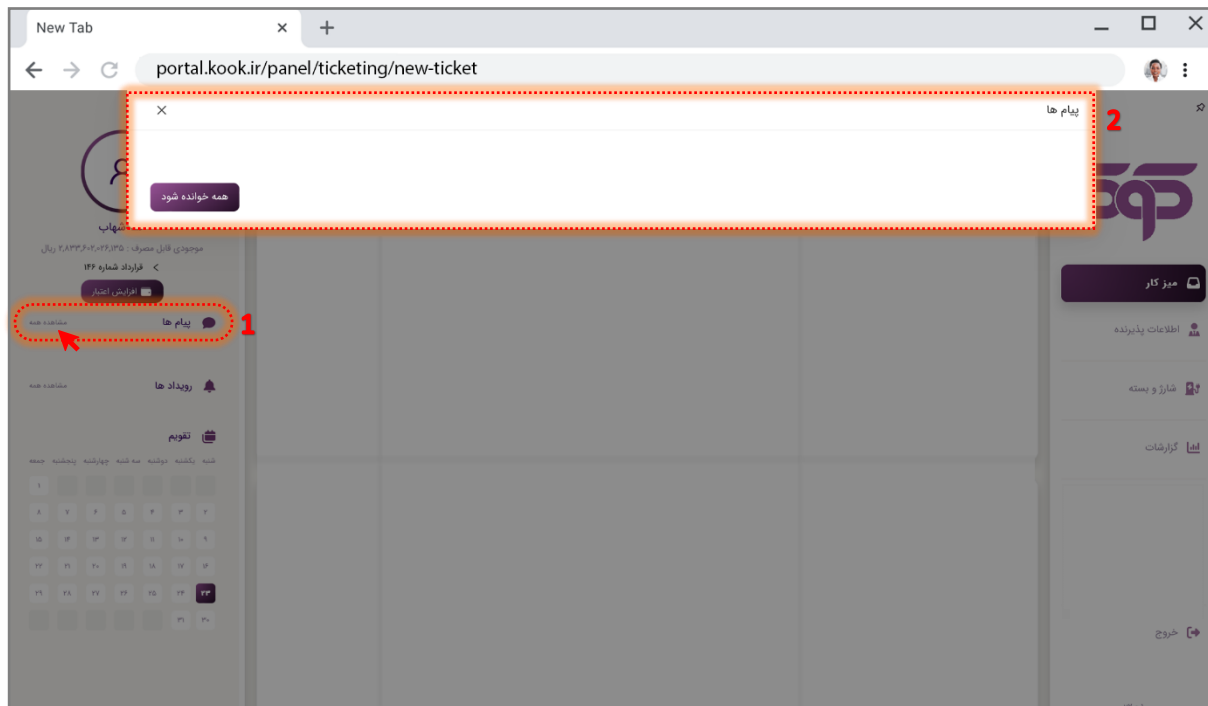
New Tab
portal.kook.ir/panel/ticketing/new-ticket

پیام ها
همه خوانده شود
2

شهاب
موجودی قابل مصرف : ۲,۸۳۳,۶۰۲,۰۲۶,۱۳۵ ریال
قرارداد شماره ۱۴۶
افزایش اعتبار
پیام ها
مشاهده همه
1
رویداد ها
مشاهده همه
تقویم

| شنبه | یکشنبه | دوشنبه | سه شنبه | چهارشنبه | پنجشنبه | جمعه |
|---|---|---|---|---|---|---|
| | | | | | | ۱ |
| ۲ | ۳ | ۴ | ۵ | ۶ | ۷ | ۸ |
| ۹ | ۱۰ | ۱۱ | ۱۲ | ۱۳ | ۱۴ | ۱۵ |
| ۱۶ | ۱۷ | ۱۸ | ۱۹ | ۲۰ | ۲۱ | ۲۲ |
| ۲۳ | ۲۴ | ۲۵ | ۲۶ | ۲۷ | ۲۸ | ۲۹ |
| ۳۰ | ۳۱ | | | | | |

میز کار
اطلاعات پذیرنده
شارژ و بسته
گزارشات
خروج